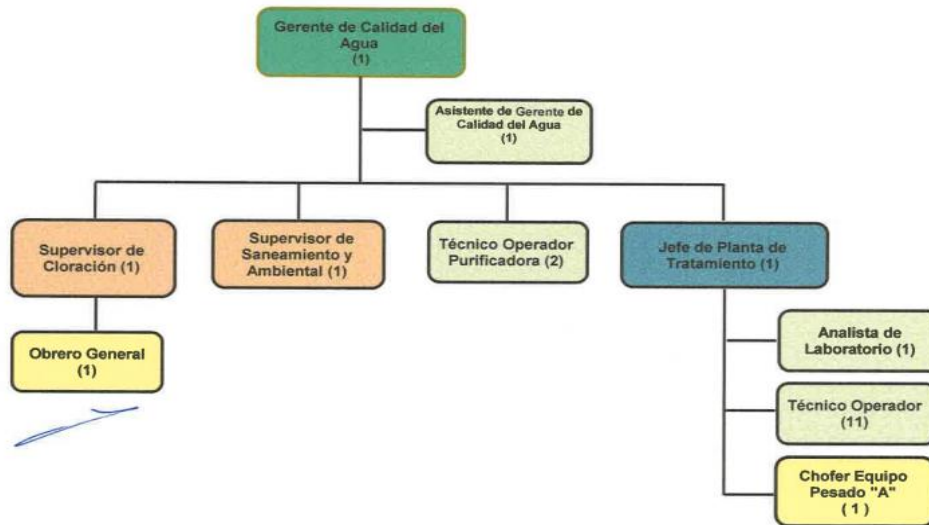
Gerente de Calidad del Agua
(1)

Asistente de Gerente de Calidad del Agua
(1)

Supervisor de Cloración (1)

Supervisor de Saneamiento y Ambiental (1)

Técnico Operador Purificadora (2)

Jefe de Planta de Tratamiento (1)

Obrero General
(1)

Analista de Laboratorio (1)

Técnico Operador
(11)

Chofer Equipo Pesado "A"
(1)